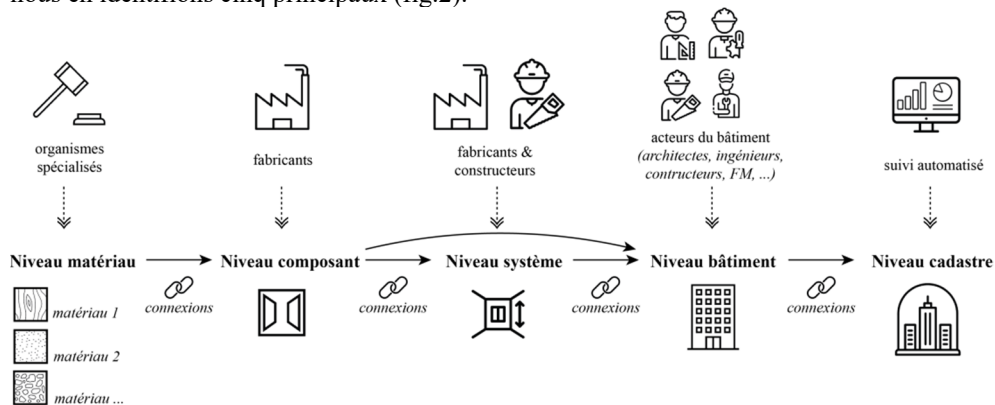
nous en identifions cinq principaux (fig.2).

organismes spécialisés

fabricants

fabricants & constructeurs

acteurs du bâtiment
*(architectes, ingénieurs, contructeurs, FM, ...)*

suivi automatisé

**Niveau matériau**

*connexions*

**Niveau composant**

*connexions*

**Niveau système**

*connexions*

**Niveau bâtiment**

*connexions*

**Niveau cadastre**

*matériau 1*

*matériau 2*

*matériau ...*